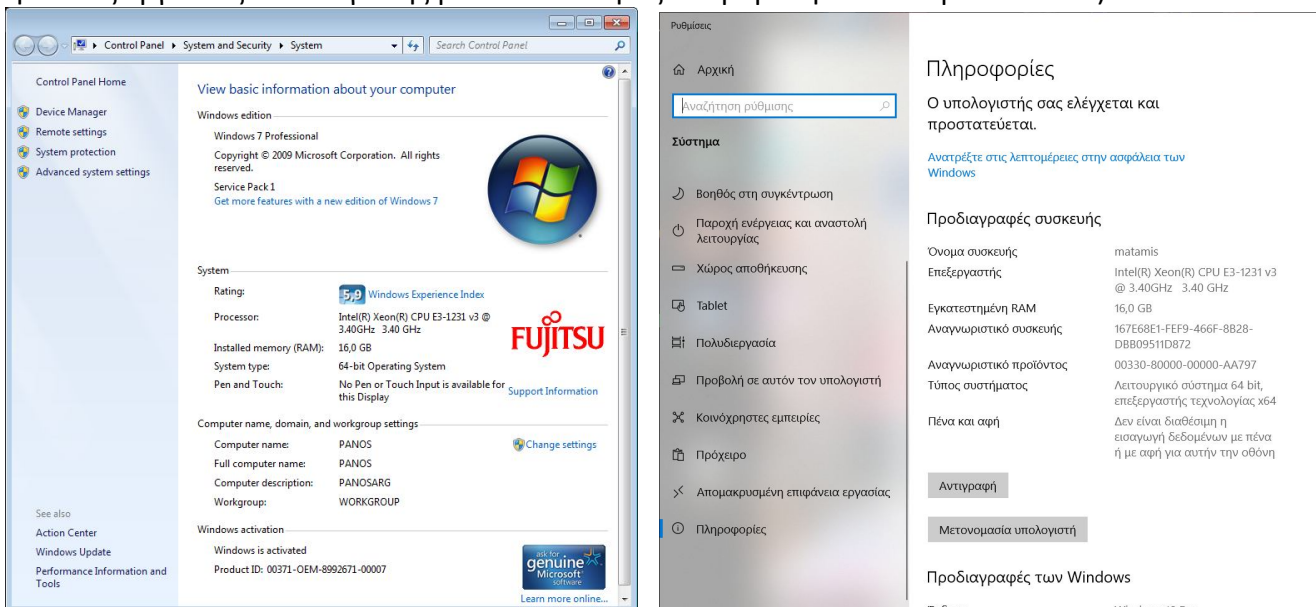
Control Panel ▸ System and Security ▸ System

Search Control Panel

Control Panel Home

Device Manager
Remote settings
System protection
Advanced system settings

View basic information about your computer

Windows edition

Windows 7 Professional

Copyright © 2009 Microsoft Corporation. All rights reserved.

Service Pack 1
Get more features with a new edition of Windows 7

System

| | |
|---|---|
| Rating: | 5,9 Windows Experience Index |
| Processor: | Intel(R) Xeon(R) CPU E3-1231 v3 @ 3.40GHz 3.40 GHz |
| Installed memory (RAM): | 16,0 GB |
| System type: | 64-bit Operating System |
| Pen and Touch: | No Pen or Touch Input is available for this Display |

FUJITSU

Support Information

Computer name, domain, and workgroup settings

| | |
|---|---|
| Computer name: | PANOS |
| Full computer name: | PANOS |
| Computer description: | PANOSARG |
| Workgroup: | WORKGROUP |

Change settings

See also
Action Center
Windows Update
Performance Information and Tools

Windows activation

Windows is activated
Product ID: 00371-OEM-8992671-00007

ask for genuine Microsoft software

Learn more online...

Ρυθμίσεις

Αρχική

Αναζήτηση ρύθμισης

Σύστημα

Βοηθός στη συγκέντρωση
Παροχή ενέργειας και αναστολή λειτουργίας
Χώρος αποθήκευσης
Tablet
Πολυδιεργασία
Προβολή σε αυτόν τον υπολογιστή
Κοινόχρηστες εμπειρίες
Πρόχειρο
Απομακρυσμένη επιφάνεια εργασίας
Πληροφορίες

Πληροφορίες

Ο υπολογιστής σας ελέγχεται και προστατεύεται.

Ανατρέξτε στις λεπτομέρειες στην ασφάλεια των Windows

Προδιαγραφές συσκευής

| | |
|---|---|
| Όνομα συσκευής | matamis |
| Επεξεργαστής | Intel(R) Xeon(R) CPU E3-1231 v3 @ 3.40GHz 3.40 GHz |
| Εγκατεστημένη RAM | 16,0 GB |
| Αναγνωριστικό συσκευής | 167E68E1-FEF9-466F-8B28-DBB09511D872 |
| Αναγνωριστικό προϊόντος | 00330-80000-00000-AA797 |
| Τύπος συστήματος | Λειτουργικό σύστημα 64 bit, επεξεργαστής τεχνολογίας x64 |
| Πένα και αφή | Δεν είναι διαθέσιμη η εισαγωγή δεδομένων με πένα ή με αφή για αυτήν την οθόνη |

Αντιγραφή

Μετονομασία υπολογιστή

Προδιαγραφές των Windows